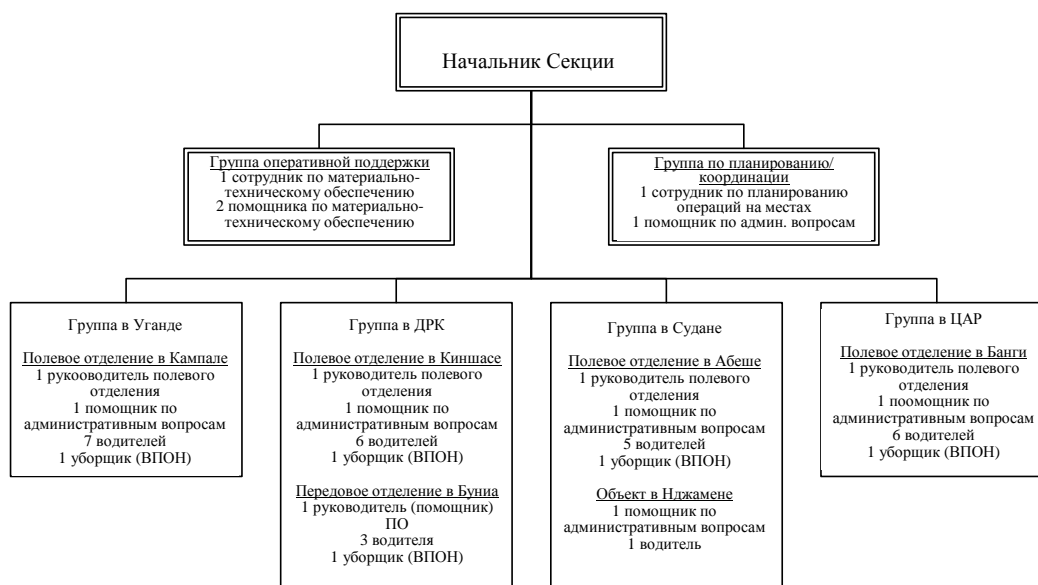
Начальник Секции

Группа оперативной поддержки
1 сотрудник по материально-техническому обеспечению
2 помощника по материально-техническому обеспечению

Группа по планированию/координации
1 сотрудник по планированию операций на местах
1 помощник по админ. вопросам

Группа в Уганде

Полевое отделение в Кампале
1 руководитель полевого отделения
1 помощник по административным вопросам
7 водителей
1 уборщик (ВПОН)

Группа в ДРК

Полевое отделение в Киншасе
1 руководитель полевого отделения
1 помощник по административным вопросам
6 водителей
1 уборщик (ВПОН)

Передовое отделение в Буниа
1 руководитель (помощник) ПО
3 водителя
1 уборщик (ВПОН)

Группа в Судане

Полевое отделение в Абеше
1 руководитель полевого отделения
1 помощник по административным вопросам
5 водителей
1 уборщик (ВПОН)

Объект в Нджамене
1 помощник по административным вопросам
1 водитель

Группа в ЦАР

Полевое отделение в Банги
1 руководитель полевого отделения
1 поомощник по административным вопросам
6 водителей
1 уборщик (ВПОН)